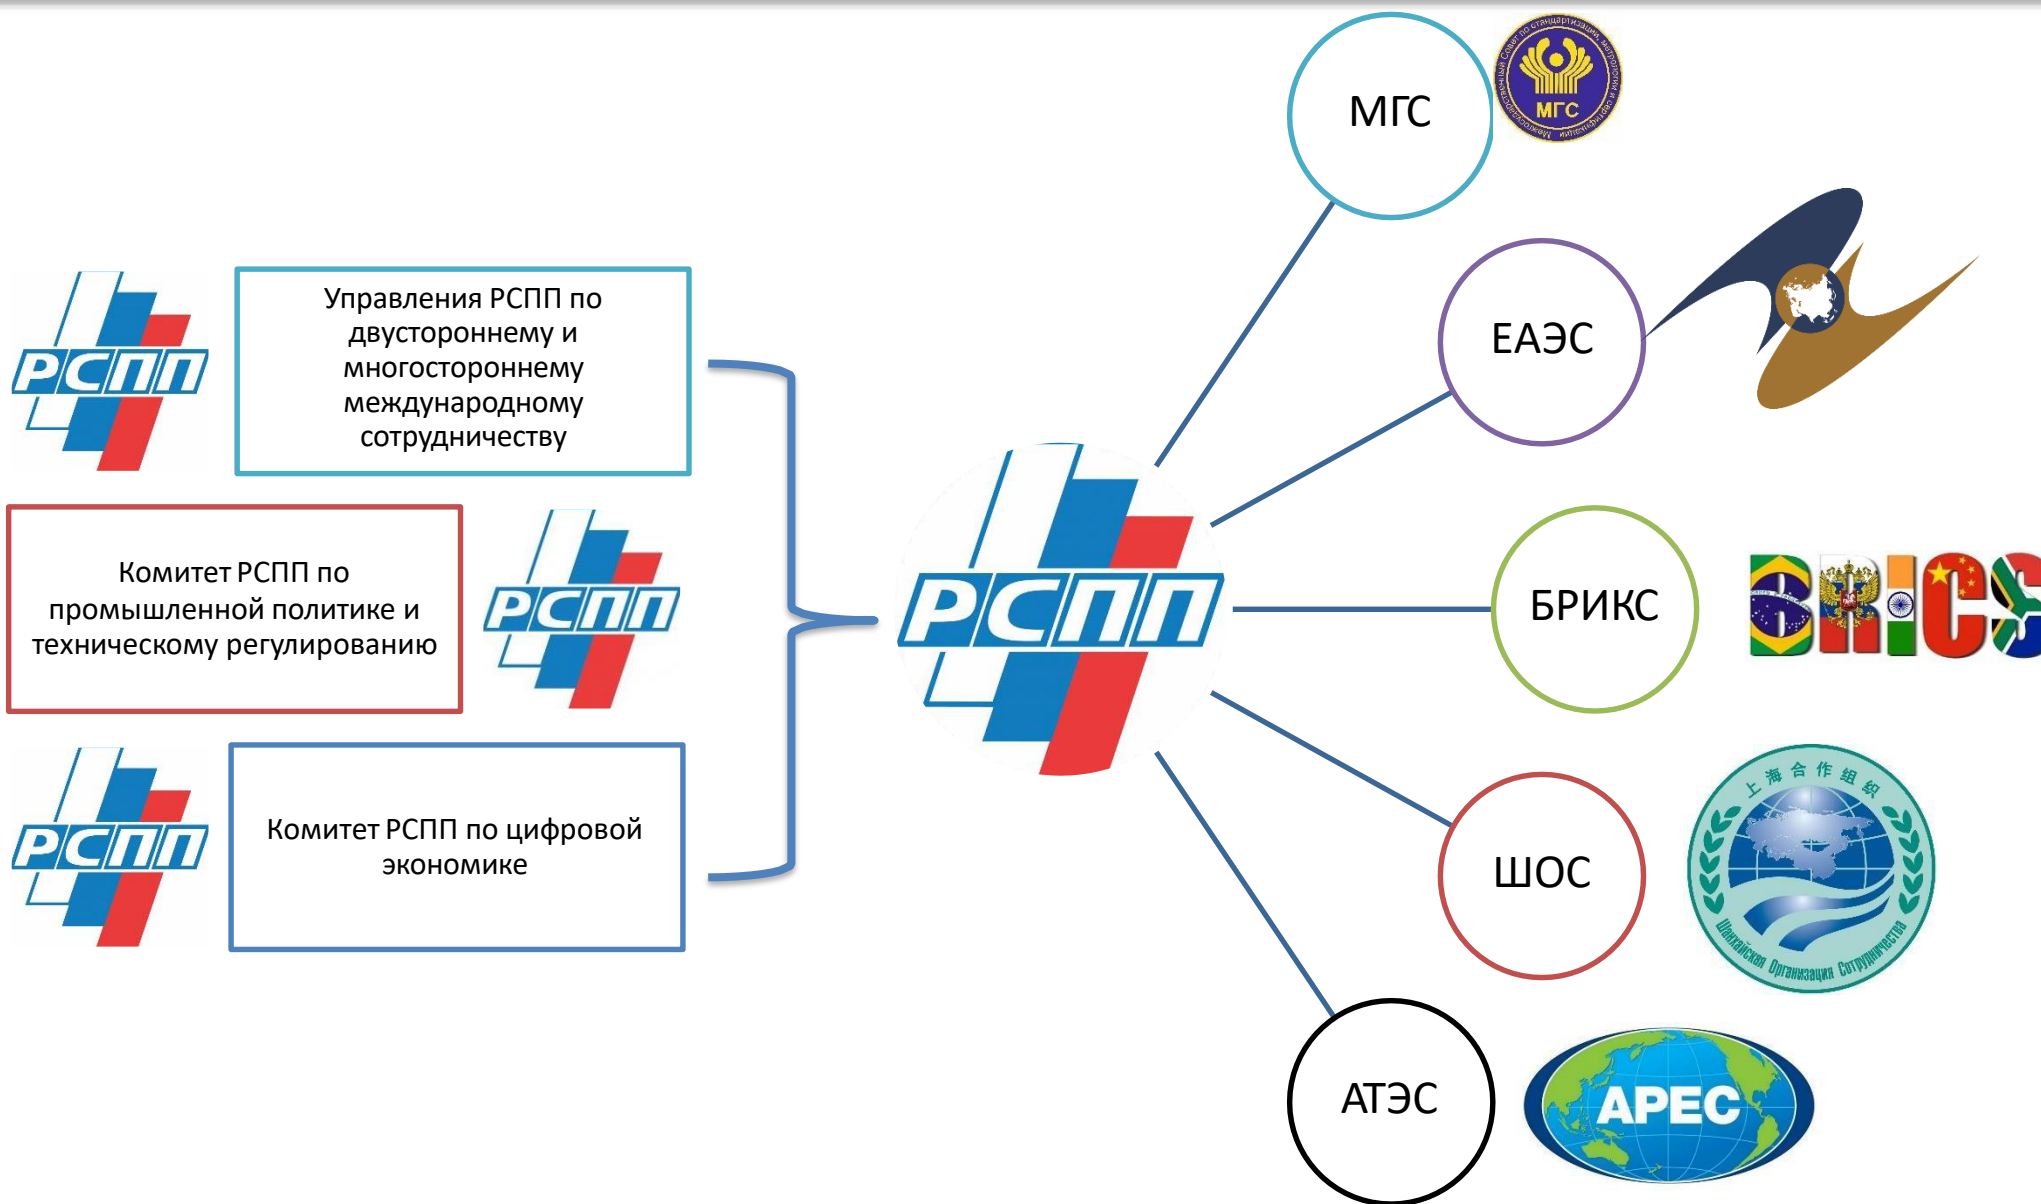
РСПП

Управления РСПП по двустороннему и многостороннему международному сотрудничеству

Комитет РСПП по промышленной политике и техническому регулированию

РСПП

РСПП

Комитет РСПП по цифровой экономике

РСПП

МГС

МГС

ЕАЭС

БРИКС

BRICS

ШОС

上海合作组织

Шанхайская Организация Сотрудничества

АТЭС

APEC